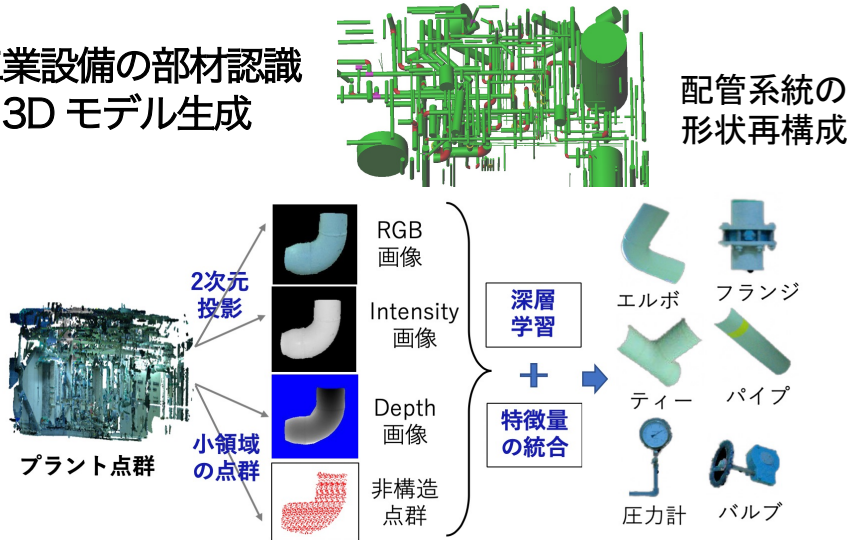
業設備の部材認識
3D モデル生成

配管系統の
形状再構成

プラント点群

2次元
投影

小領域
の点群

RGB
画像

Intensity
画像

Depth
画像

非構造
点群

深層
学習

+

特徴量
の統合

エルボ

フランジ

ティー

パイプ

圧力計

バルブ